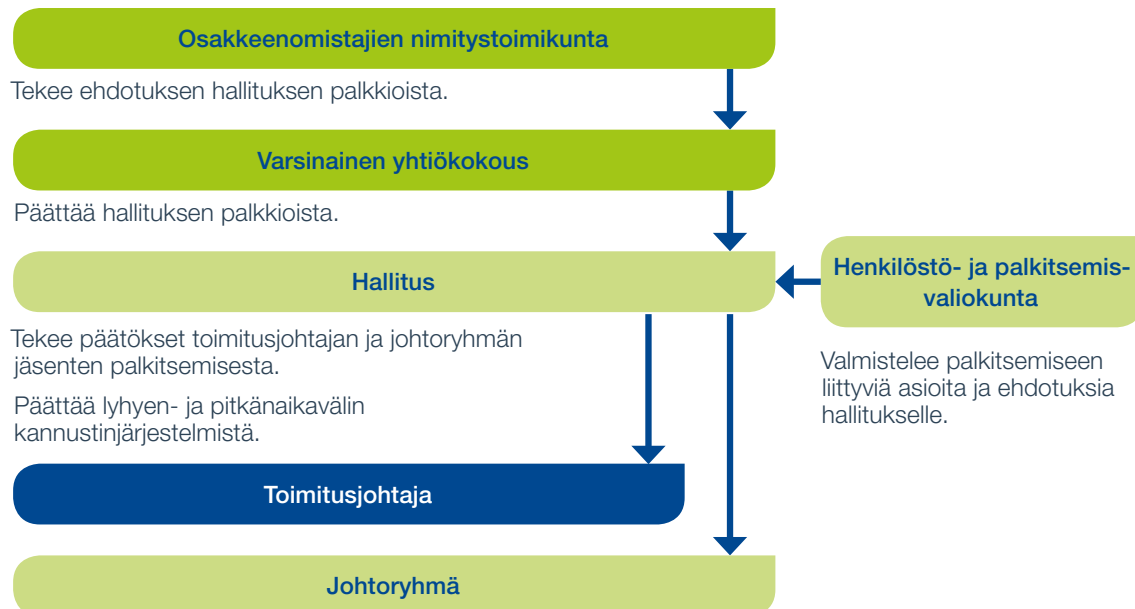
Osakkeenomistajien nimitystoimikunta

Tekee ehdotuksen hallituksen palkkioista.

Varsinainen yhtiökokous

Päättää hallituksen palkkioista.

Hallitus

Henkilöstö- ja palkitsemisvaliokunta

Tekee päätökset toimitusjohtajan ja johtoryhmän jäsenten palkitsemisesta.

Päättää lyhyen- ja pitkänaikavälin kannustinjärjestelmistä.

Valmistelee palkitsemiseen liittyviä asioita ja ehdotuksia hallitukselle.

Toimitusjohtaja

Johtoryhmä